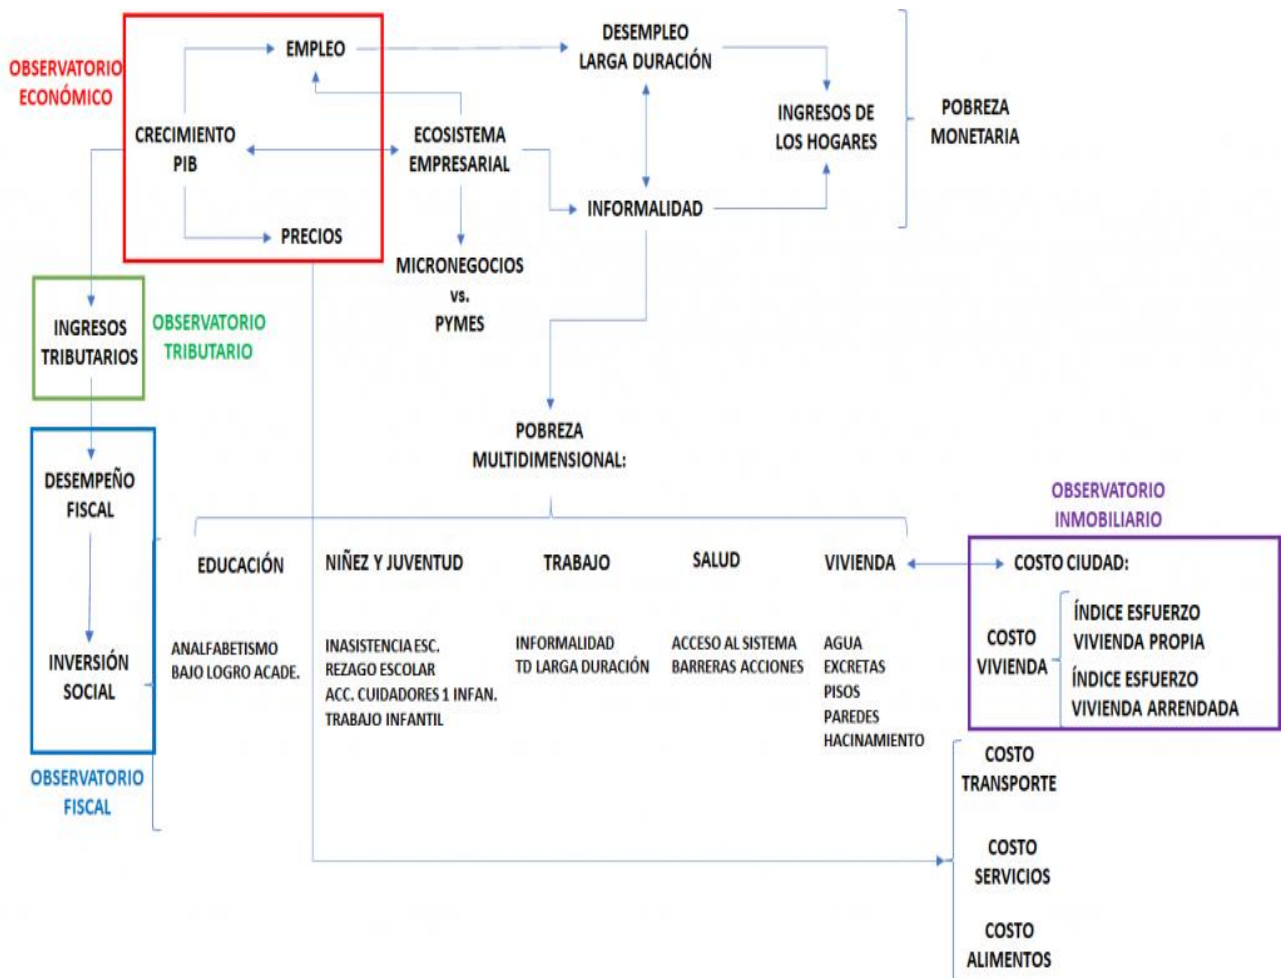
OBSERVATORIO ECONÓMICO

EMPLEO

CRECIMIENTO PIB

PRECIOS

DESEMPLEO LARGA DURACIÓN

ECOSISTEMA EMPRESARIAL

INFORMALIDAD

INGRESOS DE LOS HOGARES

POBREZA MONETARIA

MICRONEGOCIOS vs. PYMES

INGRESOS TRIBUTARIOS

OBSERVATORIO TRIBUTARIO

POBREZA MULTIDIMENSIONAL:

DESEMPEÑO FISCAL

INVERSIÓN SOCIAL

OBSERVATORIO FISCAL

EDUCACIÓN

ANALFABETISMO
BAJO LOGRO ACADE.

NIÑEZ Y JUVENTUD

INASISTENCIA ESC.
REZAGO ESCOLAR
ACC. CUIDADORES 1 INFAN.
TRABAJO INFANTIL

TRABAJO

INFORMALIDAD
TD LARGA DURACIÓN

SALUD

ACCESO AL SISTEMA
BARRERAS ACCIONES

VIVIENDA

AGUA
EXCRETAS
PISOS
PAREDES
HACINAMIENTO

OBSERVATORIO INMOBILIARIO

COSTO CIUDAD:

COSTO VIVIENDA

ÍNDICE ESFUERZO VIVIENDA PROPIA

ÍNDICE ESFUERZO VIVIENDA ARRENDADA

COSTO TRANSPORTE

COSTO SERVICIOS

COSTO ALIMENTOS